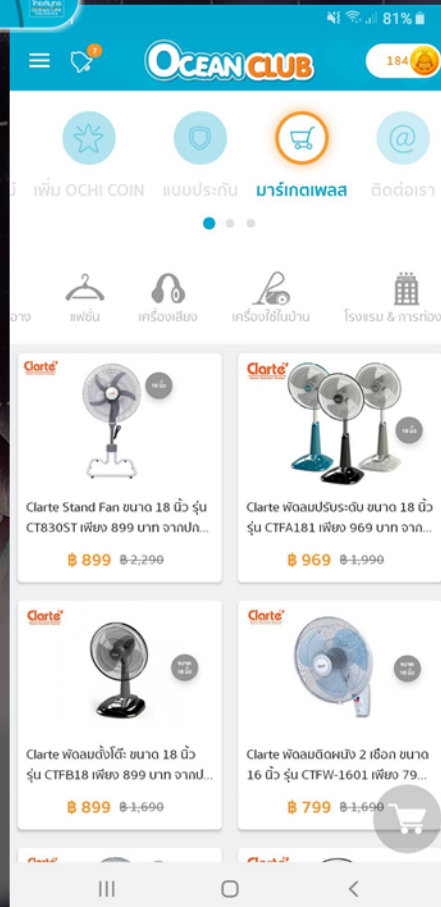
81%

OCEAN CLUB

184

7

มี เพิ่ม OCHI COIN แบบประกัน มาร์เกตเพลส ติดต่อเรา

าง แฟชั่น เครื่องเสียง เครื่องใช้ในบ้าน โรงแรม & การท่อง

Clarte

18 นิ้ว

Clarte Stand Fan ขนาด 18 นิ้ว รุ่น CT830ST เพียง 899 บาท จากปก...

฿ 899 ฿ 2,290

Clarte

18 นิ้ว

Clarte พัดลมปรับระดับ ขนาด 18 นิ้ว รุ่น CTFA181 เพียง 969 บาท จาก...

฿ 969 ฿ 1,990

Clarte

ขนาด 18 นิ้ว

Clarte พัดลมตั้งโต๊ะ ขนาด 18 นิ้ว รุ่น CTFB18 เพียง 899 บาท จากป...

฿ 899 ฿ 1,690

Clarte

ขนาด 16 นิ้ว

Clarte พัดลมติดผนัง 2 เชือก ขนาด 16 นิ้ว รุ่น CTFW-1601 เพียง 79...

฿ 799 ฿ 1,690